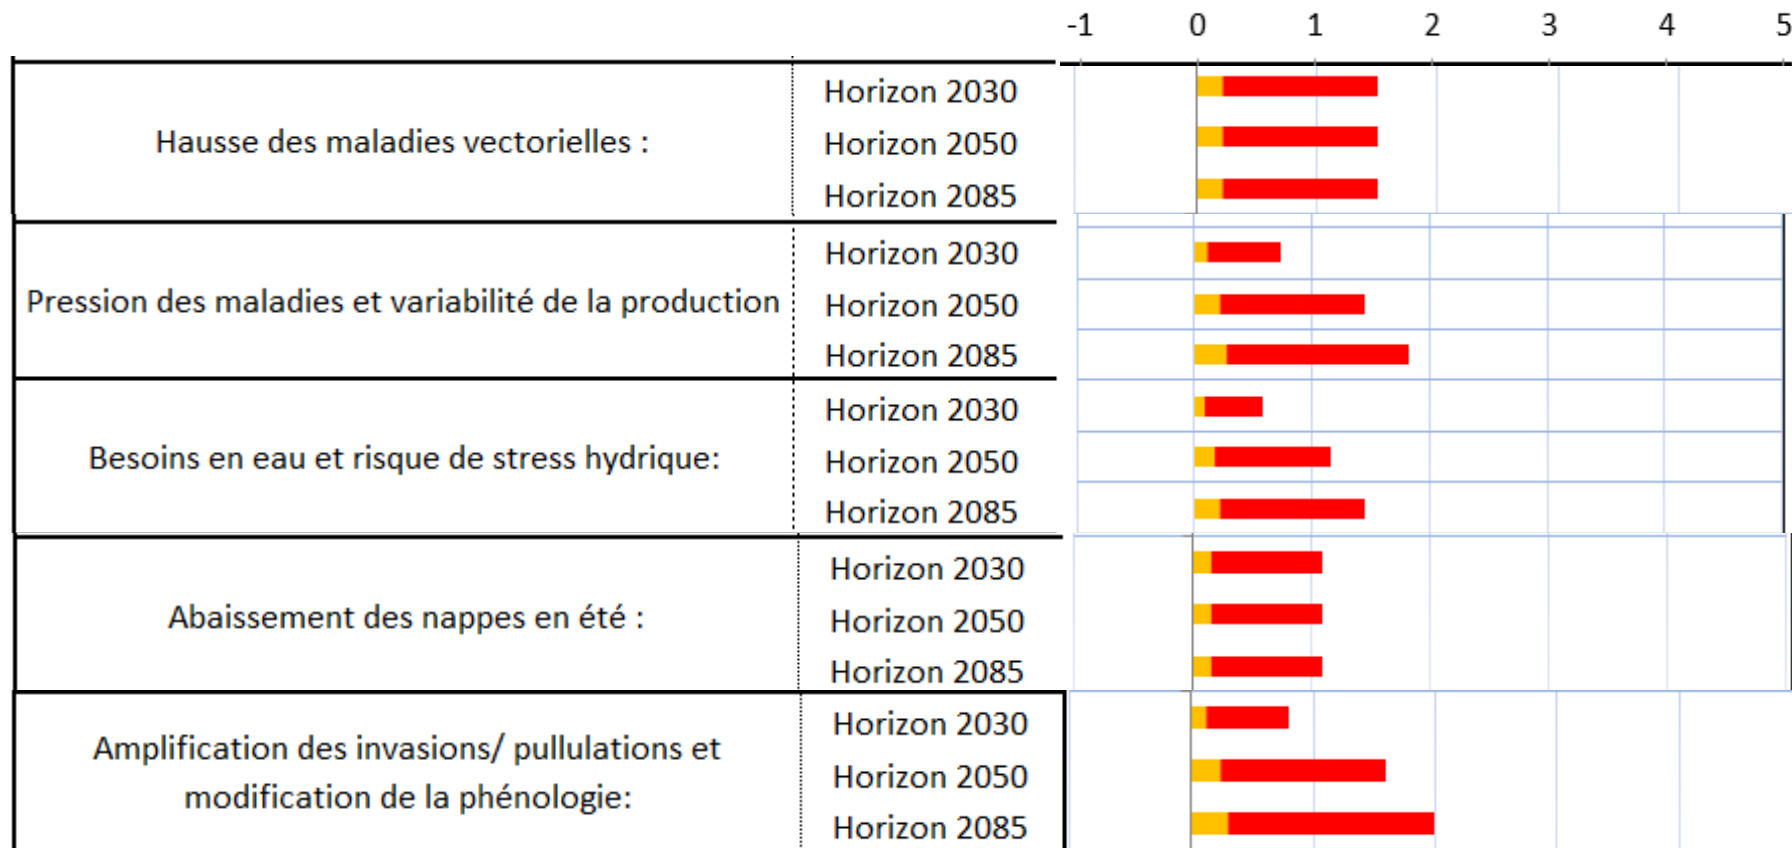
-1 0 1 2 3 4 5

| | |
|---|---|
| Hausse des maladies vectorielles : | Horizon 2030 |
| | Horizon 2050 |
| | Horizon 2085 |
| Pression des maladies et variabilité de la production | Horizon 2030 |
| | Horizon 2050 |
| | Horizon 2085 |
| Besoins en eau et risque de stress hydrique: | Horizon 2030 |
| | Horizon 2050 |
| | Horizon 2085 |
| Abaissement des nappes en été : | Horizon 2030 |
| | Horizon 2050 |
| | Horizon 2085 |
| Amplification des invasions/ pullulations et modification de la phénologie: | Horizon 2030 |
| | Horizon 2050 |
| | Horizon 2085 |